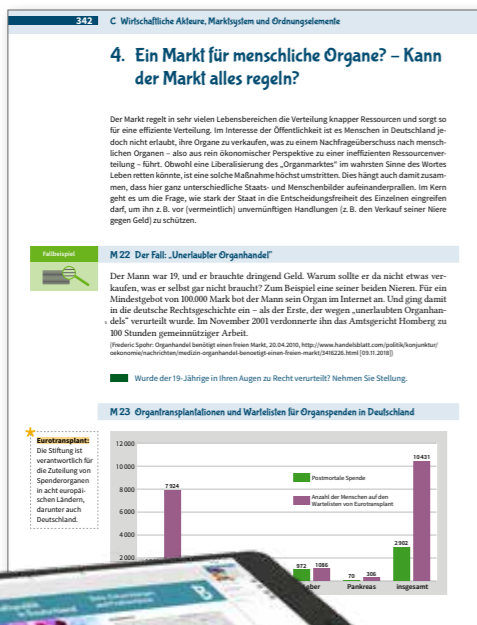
342 C Wirtschaftliche Akteure, Marktsystem und Ordnungselemente

4. Ein Markt für menschliche Organe? – Kann der Markt alles regeln?

Der Markt regelt in sehr vielen Lebensbereichen die Verteilung knapper Ressourcen und sorgt so für eine effiziente Verteilung. Im Interesse der Öffentlichkeit ist es Menschen in Deutschland jedoch nicht erlaubt, ihre Organe zu verkaufen, was zu einem Nachfrageüberschuss nach menschlichen Organen – also aus rein ökonomischer Perspektive zu einer ineffizienten Ressourcenverteilung – führt. Obwohl eine Liberalisierung des „Organmarktes" im wahrsten Sinne des Wortes Leben retten könnte, ist eine solche Maßnahme höchst umstritten. Dies hängt auch damit zusammen, dass hier ganz unterschiedliche Staats- und Menschenbilder aufeinanderprallen. Im Kern geht es um die Frage, wie stark der Staat in die Entscheidungsfreiheit des Einzelnen eingreifen darf, um ihn z. B. vor (vermeintlich) unvernünftigen Handlungen (z. B. den Verkauf seiner Niere gegen Geld) zu schützen.

Fallbeispiel

M 22 Der Fall: „Unerlaubter Organhandel"

Der Mann war 19, und er brauchte dringend Geld. Warum sollte er da nicht etwas verkaufen, was er selbst gar nicht braucht? Zum Beispiel eine seiner beiden Nieren. Für ein Mindestgebot von 100.000 Mark bot der Mann sein Organ im Internet an. Und ging damit in die deutsche Rechtsgeschichte ein – als der Erste, der wegen „unerlaubten Organhandels" verurteilt wurde. Im November 2001 verdonnerte ihn das Amtsgericht Homberg zu 100 Stunden gemeinnütziger Arbeit.

(Frederic Spohr: Organhandel benötigt einen freien Markt, 20.04.2010, http://www.handelsblatt.com/politik/konjunktur/oekonomie/nachrichten/medizin-organhandel-benoetigt-einen-freien-markt/3416226.html [09.11.2018])

Wurde der 19-Jährige in Ihren Augen zu Recht verurteilt? Nehmen Sie Stellung.

M 23 Organtransplantationen und Wartelisten für Organspenden in Deutschland

Eurotransplant: Die Stiftung ist verantwortlich für die Zuteilung von Spenderorganen in acht europäischen Ländern, darunter auch Deutschland.

12 000
10 000
8 000
6 000
4 000
2 000

7 924
Postmortale Spende
Anzahl der Menschen auf den Wartelisten von Eurotransplant
10431
2902
872 1086
70 306
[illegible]ber
Pankreas
insgesamt